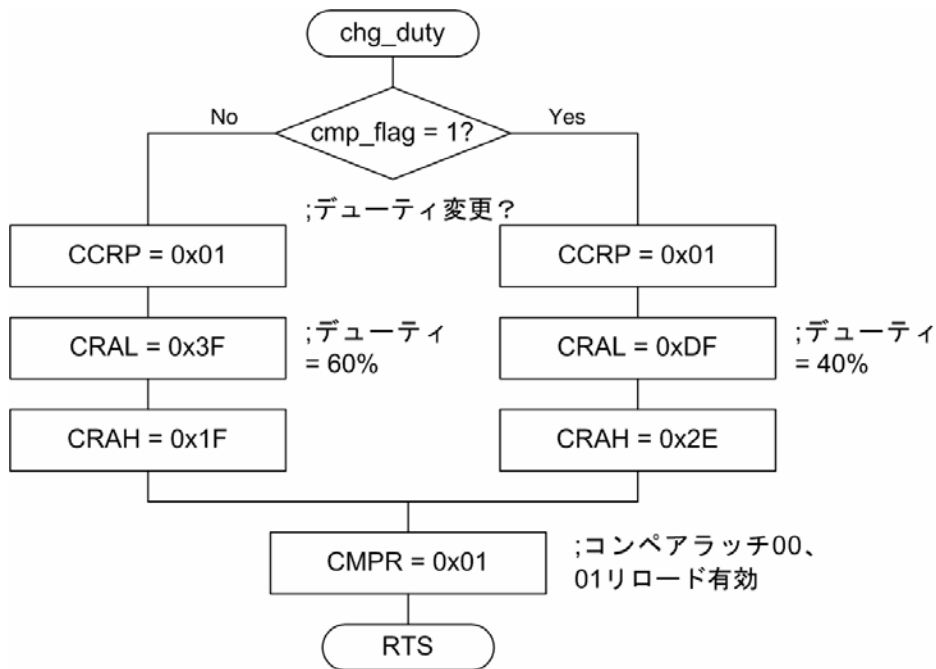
chg_duty

No

cmp_flag = 1?

Yes

;デューティ変更？

CCRP = 0x01

CCRP = 0x01

CRAL = 0x3F

;デューティ = 60%

CRAL = 0xDF

;デューティ = 40%

CRAH = 0x1F

CRAH = 0x2E

CMPR = 0x01

;コンペアラッチ00、01リロード有効

RTS